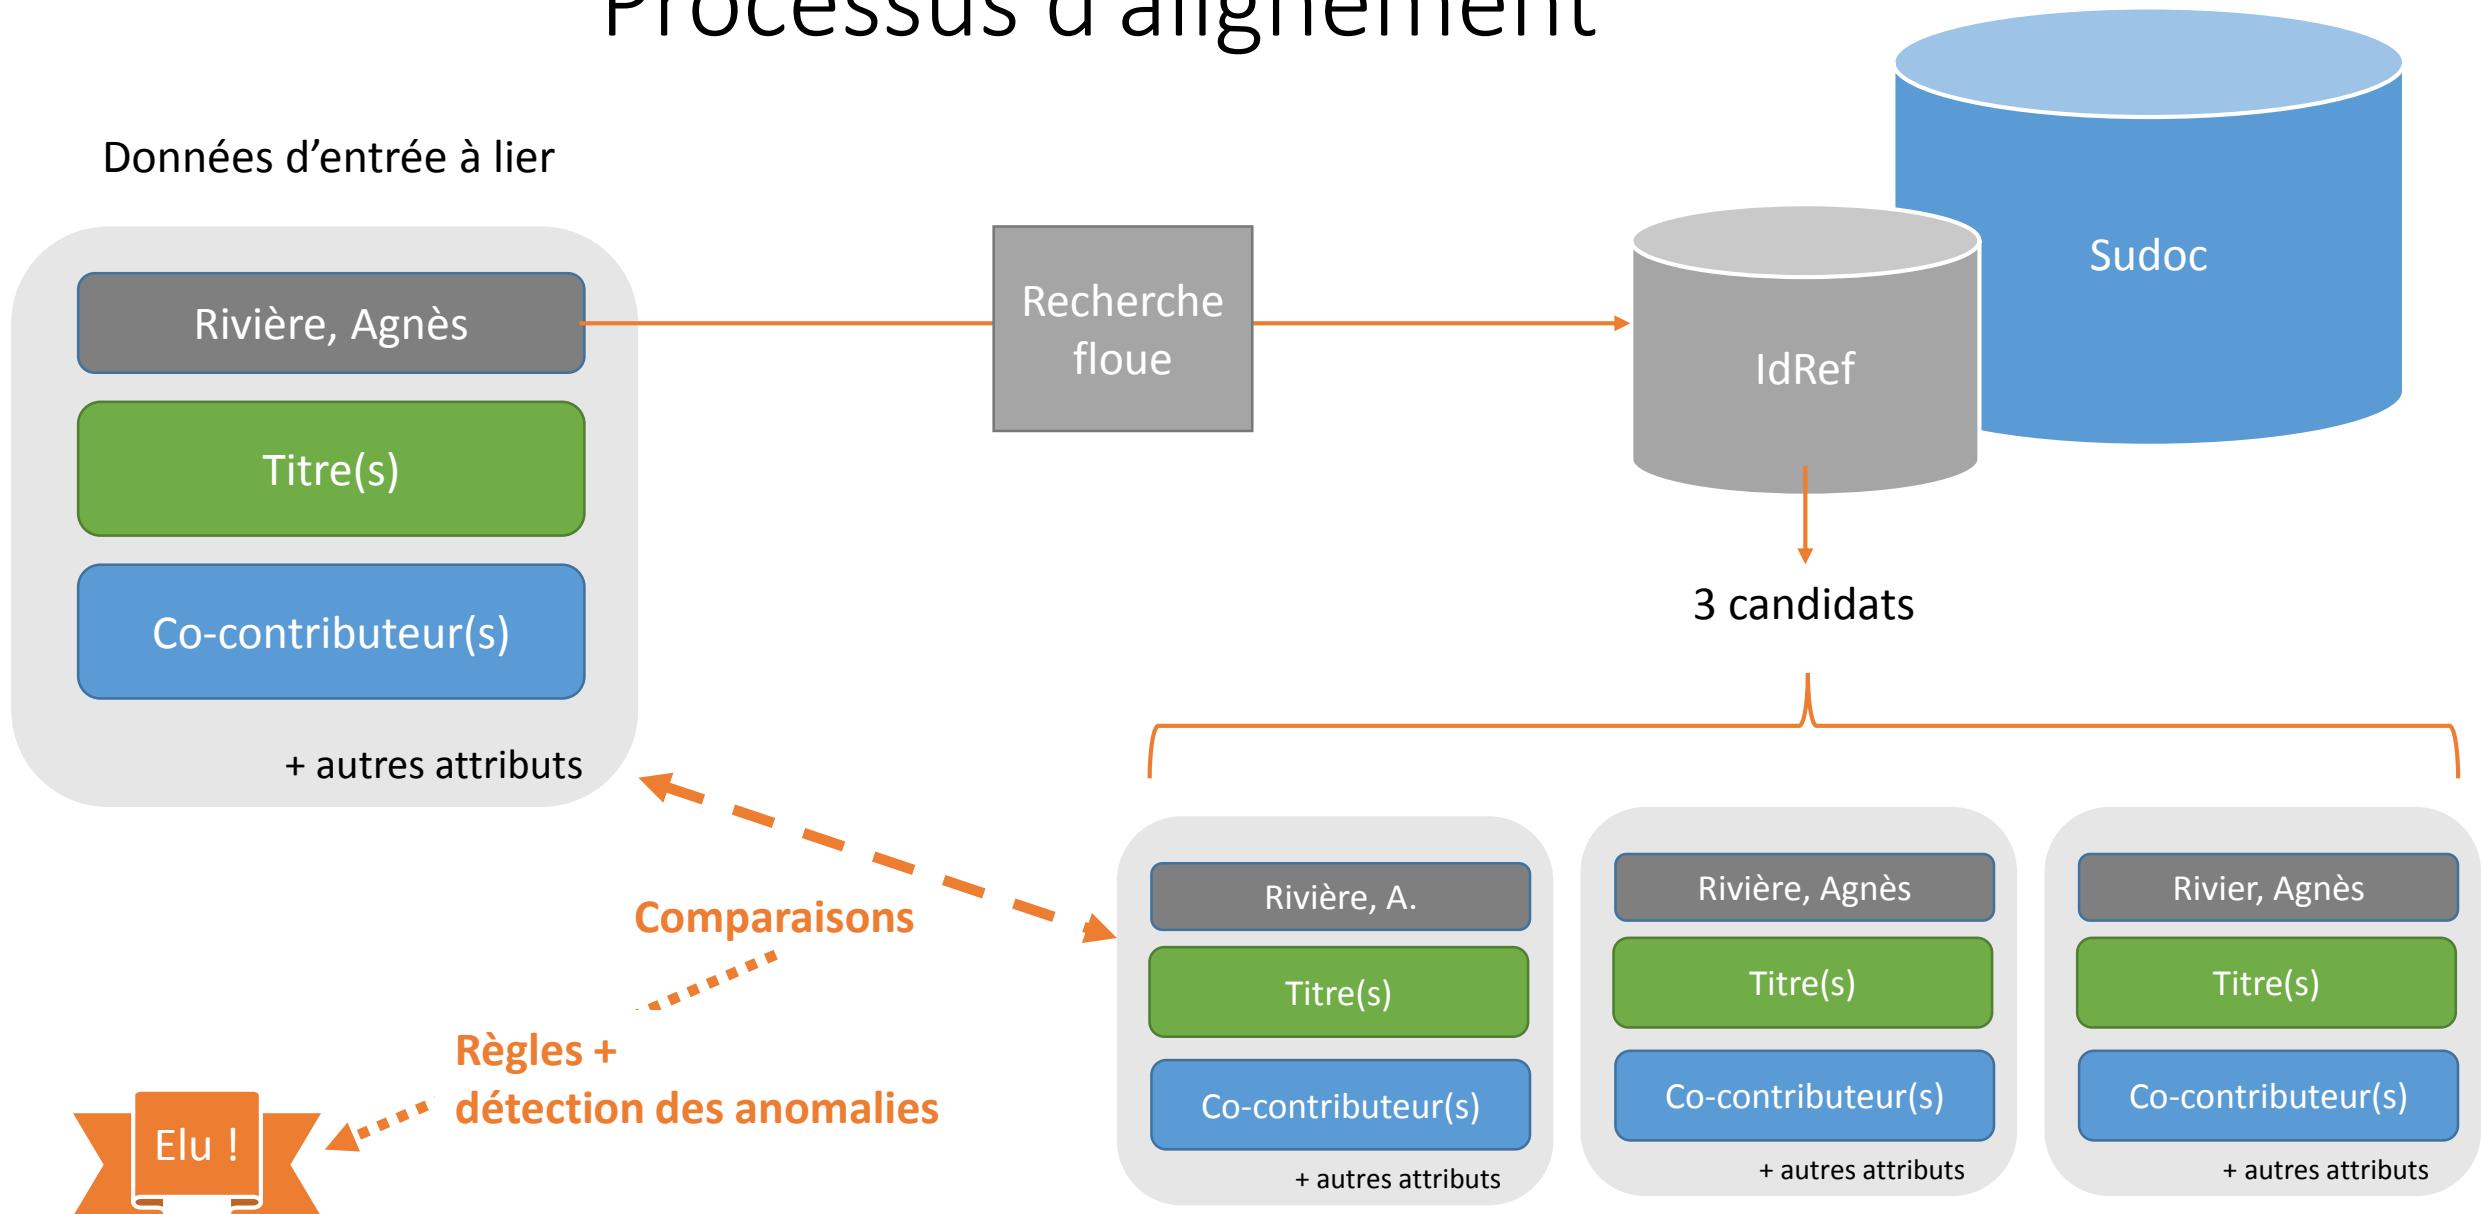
Processus d'alignement

Données d'entrée à lier

Rivière, Agnès

Titre(s)

Co-contributeur(s)

+ autres attributs

Recherche floue

Sudoc

IdRef

3 candidats

Comparaisons

Règles + détection des anomalies

Elu !

Rivière, A.

Titre(s)

Co-contributeur(s)

+ autres attributs

Rivière, Agnès

Titre(s)

Co-contributeur(s)

+ autres attributs

Rivier, Agnès

Titre(s)

Co-contributeur(s)

+ autres attributs